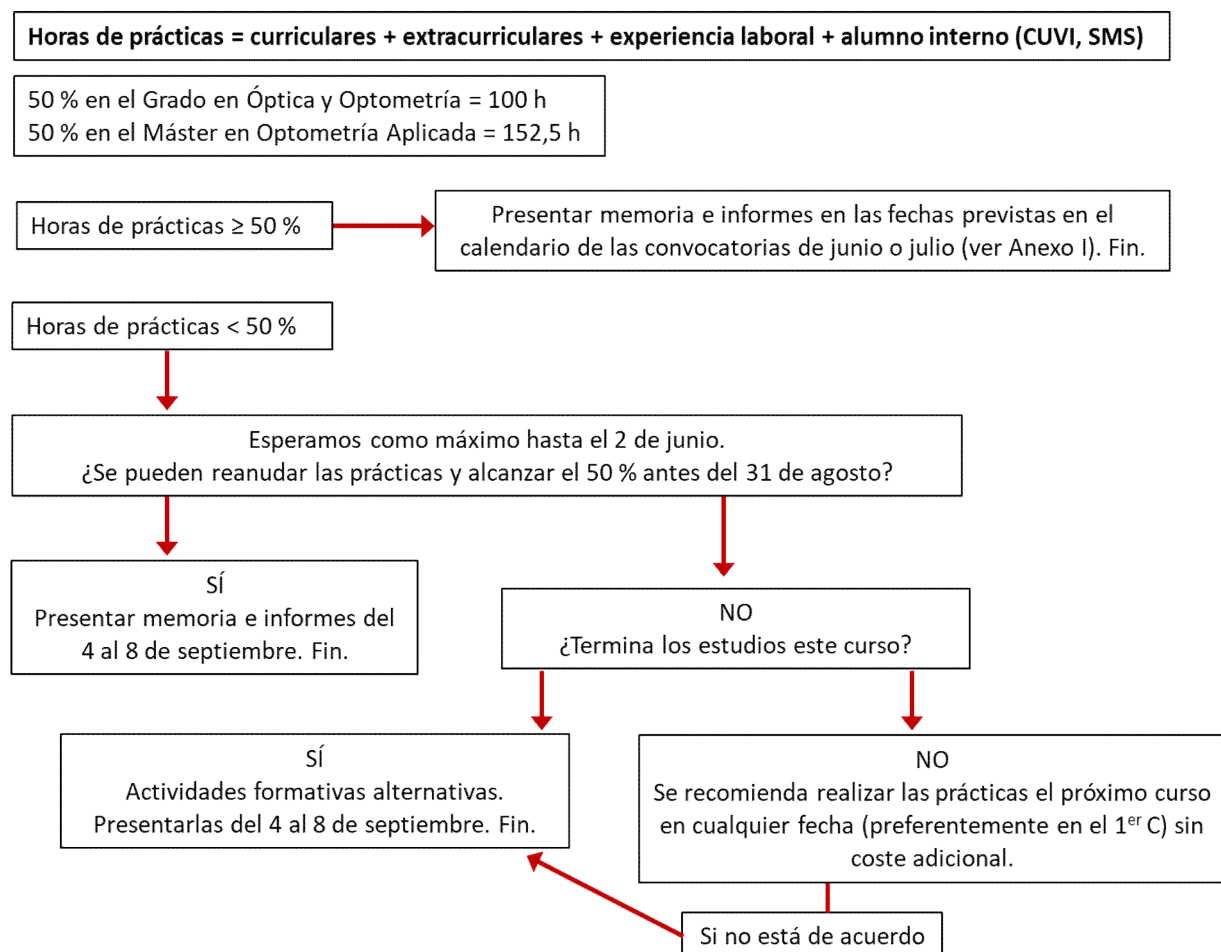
**Horas de prácticas = curriculares + extracurriculares + experiencia laboral + alumno interno (CUVI, SMS)**

50 % en el Grado en Óptica y Optometría = 100 h
50 % en el Máster en Optometría Aplicada = 152,5 h

Horas de prácticas ≥ 50 %

Presentar memoria e informes en las fechas previstas en el calendario de las convocatorias de junio o julio (ver Anexo I). Fin.

Horas de prácticas < 50 %

Esperamos como máximo hasta el 2 de junio.
¿Se pueden reanudar las prácticas y alcanzar el 50 % antes del 31 de agosto?

SÍ
Presentar memoria e informes del 4 al 8 de septiembre. Fin.

NO
¿Termina los estudios este curso?

SÍ
Actividades formativas alternativas.
Presentarlas del 4 al 8 de septiembre. Fin.

NO
Se recomienda realizar las prácticas el próximo curso en cualquier fecha (preferentemente en el 1$^{er}$ C) sin coste adicional.

Si no está de acuerdo